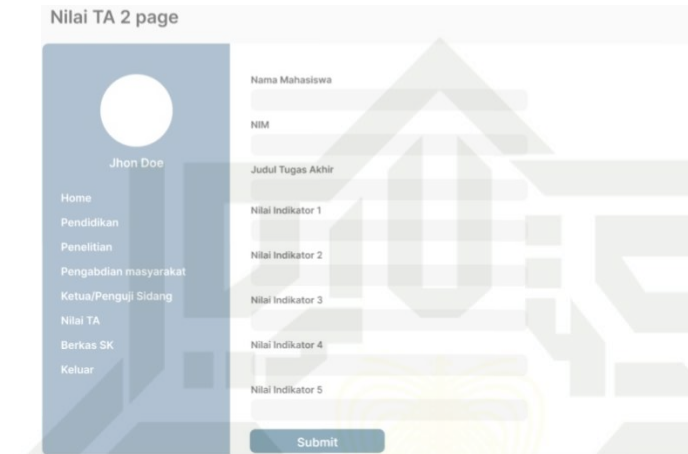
Nilai TA 2 page

Jhon Doe

Home
Pendidikan
Penelitian
Pengabdian masyarakat
Ketua/Penguji Sidang
Nilai TA
Berkas SK
Keluar

Nama Mahasiswa

NIM

Judul Tugas Akhir

Nilai Indikator 1

Nilai Indikator 2

Nilai Indikator 3

Nilai Indikator 4

Nilai Indikator 5

Submit